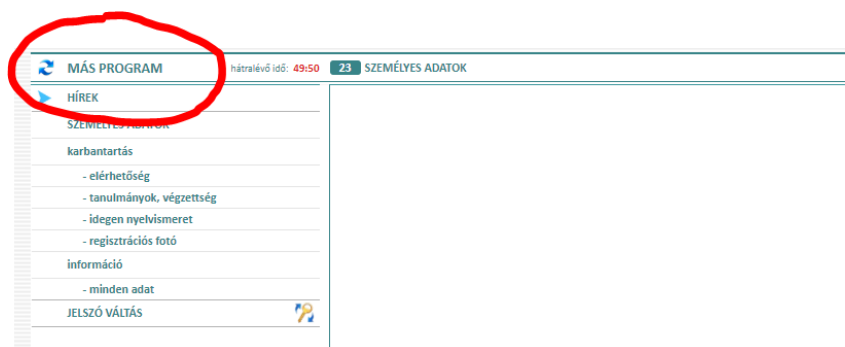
MÁS PROGRAM

hátralévő idő: 49:50

23 SZEMÉLYES ADATOK

HÍREK

SZEMÉLYES ADATOK

karbantartás

- elérhetőség

- tanulmányok, végzettség

- idegen nyelvismeret

- regisztrációs fotó

információ

- minden adat

JELSZÓ VÁLTÁS